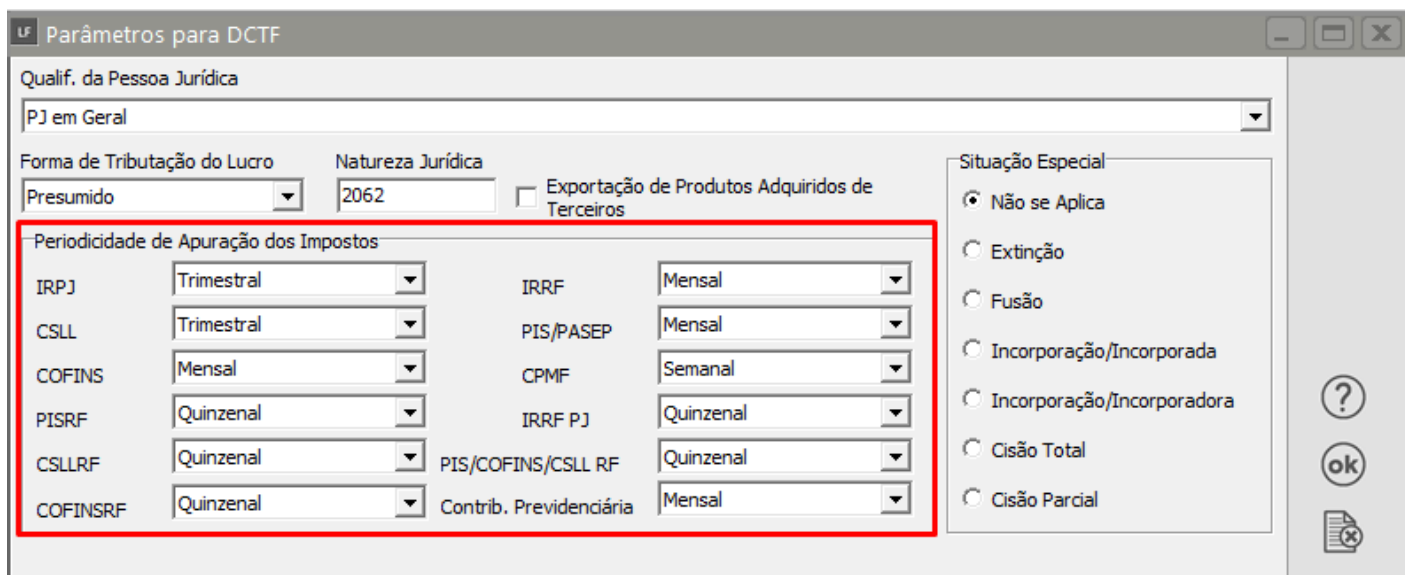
LF Parâmetros para DCTF

Qualif. da Pessoa Jurídica
PJ em Geral

Forma de Tributação do Lucro
Presumido

Natureza Jurídica
2062

Exportação de Produtos Adquiridos de Terceiros

Periodicidade de Apuração dos Impostos

| | | | |
|---|---|---|---|
| IRPJ | Trimestral | IRRF | Mensal |
| CSLL | Trimestral | PIS/PASEP | Mensal |
| COFINS | Mensal | CPMF | Semanal |
| PISRF | Quinzenal | IRRF PJ | Quinzenal |
| CSLLRF | Quinzenal | PIS/COFINS/CSLL RF | Quinzenal |
| COFINSRF | Quinzenal | Contrib. Previdenciária | Mensal |

Situação Especial
Não se Aplica
Extinção
Fusão
Incorporação/Incorporada
Incorporação/Incorporadora
Cisão Total
Cisão Parcial

?
ok